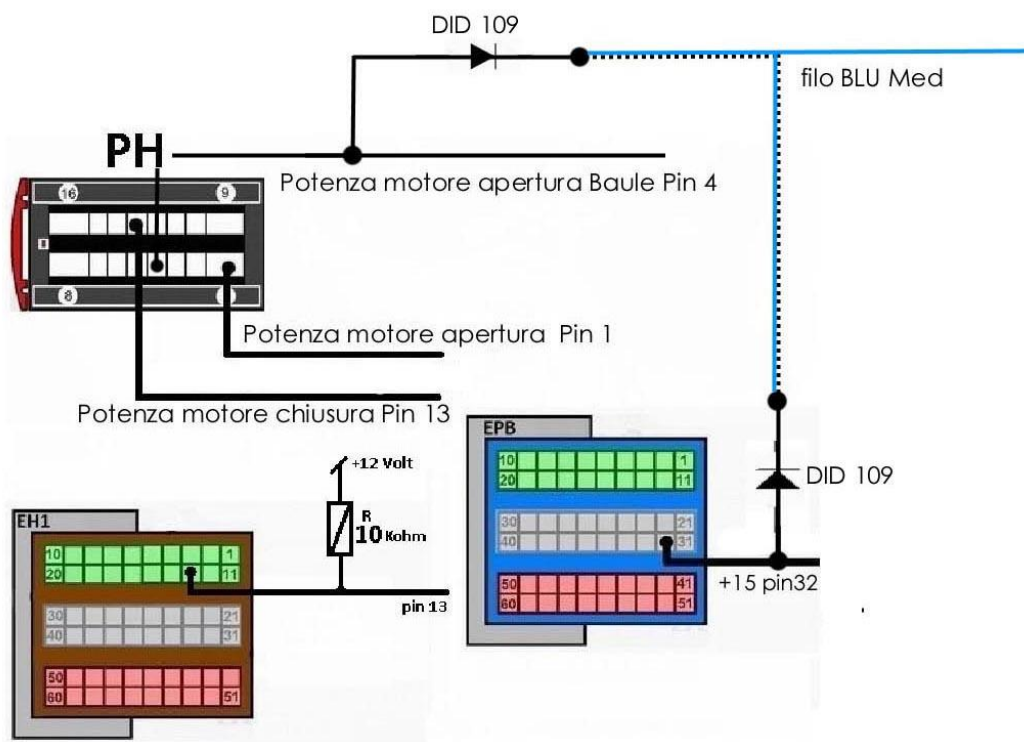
DID 109

filo BLU Med

PH

Potenza motore apertura Baule Pin 4

16 9

8

Potenza motore apertura Pin 1

Potenza motore chiusura Pin 13

EPB

10 1
20 11

30 21
40 31

50 41
60 51

DID 109

+12 Volt

R
10 Kohm

EH1

10 1
20 11

30 21
40 31

50
60 51

pin 13

+15 pin32